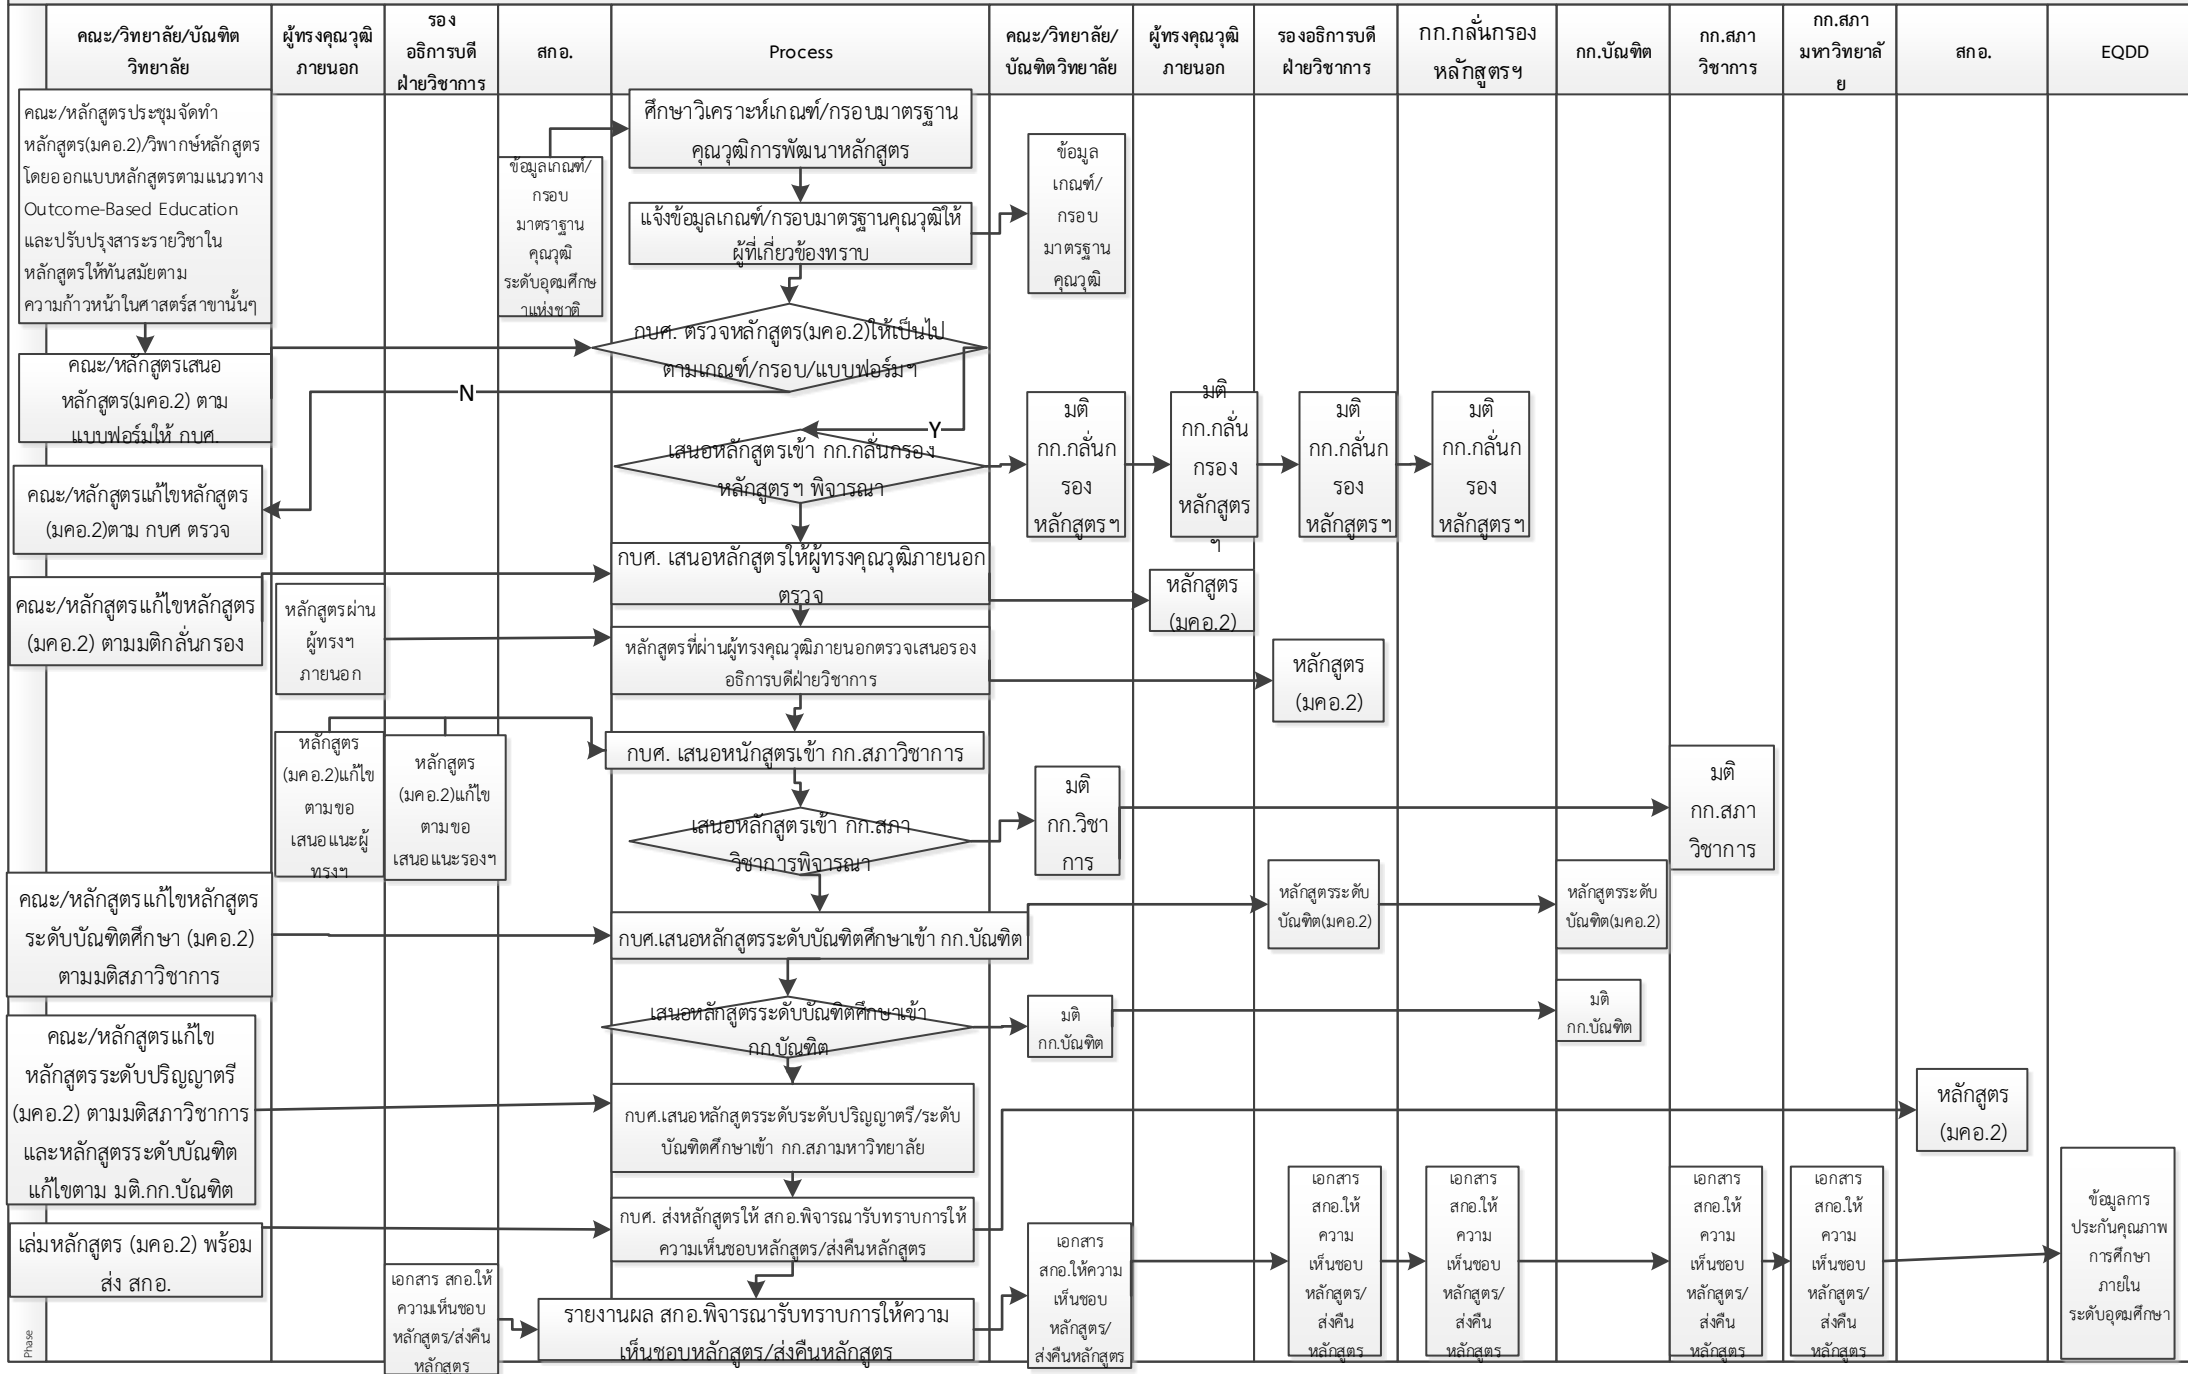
| คณะ/วิทยาลัย/บัณฑิตวิทยาลัย | ผู้ทรงคุณวุฒิภายนอก | รองอธิการบดีฝ่ายวิชาการ | สกอ. | Process | คณะ/วิทยาลัย/บัณฑิตวิทยาลัย | ผู้ทรงคุณวุฒิภายนอก | รองอธิการบดีฝ่ายวิชาการ | กก.กลั่นกรองหลักสูตรฯ | กก.บัณฑิต | กก.สภาวิชาการ | กก.สภามหาวิทยาลัย | สกอ. | EQDD |
|---|---|---|---|---|---|---|---|---|---|---|---|---|---|

คณะ/หลักสูตรประชุมจัดทำหลักสูตร(มคอ.2)/วิพากษ์หลักสูตรโดยออกแบบหลักสูตรตามแนวทาง Outcome-Based Education และปรับปรุงสาระรายวิชาในหลักสูตรให้ทันสมัยตามความก้าวหน้าในศาสตร์สาขานั้นๆ

ข้อมูลเกณฑ์/กรอบมาตราฐานคุณวุฒิระดับอุดมศึกษาแห่งชาติ

ศึกษาวิเคราะห์เกณฑ์/กรอบมาตรฐานคุณวุฒิการพัฒนาหลักสูตร

แจ้งข้อมูลเกณฑ์/กรอบมาตรฐานคุณวุฒิให้ผู้ที่เกี่ยวข้องทราบ

ข้อมูลเกณฑ์/กรอบมาตรฐานคุณวุฒิ

คณะ/หลักสูตรเสนอหลักสูตร(มคอ.2) ตามแบบฟอร์มให้ กบศ.

กบศ. ตรวจหลักสูตร(มคอ.2)ให้เป็นไปตามเกณฑ์/กรอบ/แบบฟอร์มฯ

N

Y

เสนอหลักสูตรเข้า กก.กลั่นกรองหลักสูตรฯ พิจารณา

มติ กก.กลั่นกรองหลักสูตรฯ

มติ กก.กลั่นกรองหลักสูตรฯ

มติ กก.กลั่นกรองหลักสูตรฯ

มติ กก.กลั่นกรองหลักสูตรฯ

คณะ/หลักสูตรแก้ไขหลักสูตร(มคอ.2)ตาม กบศ ตรวจ

กบศ. เสนอหลักสูตรให้ผู้ทรงคุณวุฒิภายนอกตรวจ

หลักสูตร(มคอ.2)

คณะ/หลักสูตรแก้ไขหลักสูตร(มคอ.2) ตามมติกลั่นกรอง

หลักสูตรผ่านผู้ทรงฯภายนอก

หลักสูตรที่ผ่านผู้ทรงคุณวุฒิภายนอกตรวจเสนอรองอธิการบดีฝ่ายวิชาการ

หลักสูตร(มคอ.2)

หลักสูตร(มคอ.2)แก้ไขตามขอเสนอแนะผู้ทรงฯ

หลักสูตร(มคอ.2)แก้ไขตามขอเสนอแนะรองฯ

กบศ. เสนอหนักสูตรเข้า กก.สภาวิชาการ

เสนอหลักสูตรเข้า กก.สภาวิชาการพิจารณา

มติ กก.วิชาการ

มติ กก.สภาวิชาการ

คณะ/หลักสูตรแก้ไขหลักสูตรระดับบัณฑิตศึกษา (มคอ.2) ตามมติสภาวิชาการ

กบศ.เสนอหลักสูตรระดับบัณฑิตศึกษาเข้า กก.บัณฑิต

หลักสูตรระดับบัณฑิต(มคอ.2)

หลักสูตรระดับบัณฑิต(มคอ.2)

เสนอหลักสูตรระดับบัณฑิตศึกษาเข้า กก.บัณฑิต

มติ กก.บัณฑิต

มติ กก.บัณฑิต

คณะ/หลักสูตรแก้ไขหลักสูตรระดับปริญญาตรี (มคอ.2) ตามมติสภาวิชาการ และหลักสูตรระดับบัณฑิตแก้ไขตาม มติ.กก.บัณฑิต

กบศ.เสนอหลักสูตรระดับระดับปริญญาตรี/ระดับบัณฑิตศึกษาเข้า กก.สภามหาวิทยาลัย

หลักสูตร(มคอ.2)

เล่มหลักสูตร (มคอ.2) พร้อมส่ง สกอ.

กบศ. ส่งหลักสูตรให้ สกอ.พิจารณารับทราบการให้ความเห็นชอบหลักสูตร/ส่งคืนหลักสูตร

เอกสาร สกอ.ให้ความเห็นชอบหลักสูตร/ส่งคืนหลักสูตร

รายงานผล สกอ.พิจารณารับทราบการให้ความเห็นชอบหลักสูตร/ส่งคืนหลักสูตร

เอกสาร สกอ.ให้ความเห็นชอบหลักสูตร/ส่งคืนหลักสูตร

เอกสาร สกอ.ให้ความเห็นชอบหลักสูตร/ส่งคืนหลักสูตร

เอกสาร สกอ.ให้ความเห็นชอบหลักสูตร/ส่งคืนหลักสูตร

เอกสาร สกอ.ให้ความเห็นชอบหลักสูตร/ส่งคืนหลักสูตร

เอกสาร สกอ.ให้ความเห็นชอบหลักสูตร/ส่งคืนหลักสูตร

ข้อมูลการประกันคุณภาพการศึกษาภายในระดับอุดมศึกษา

Phase